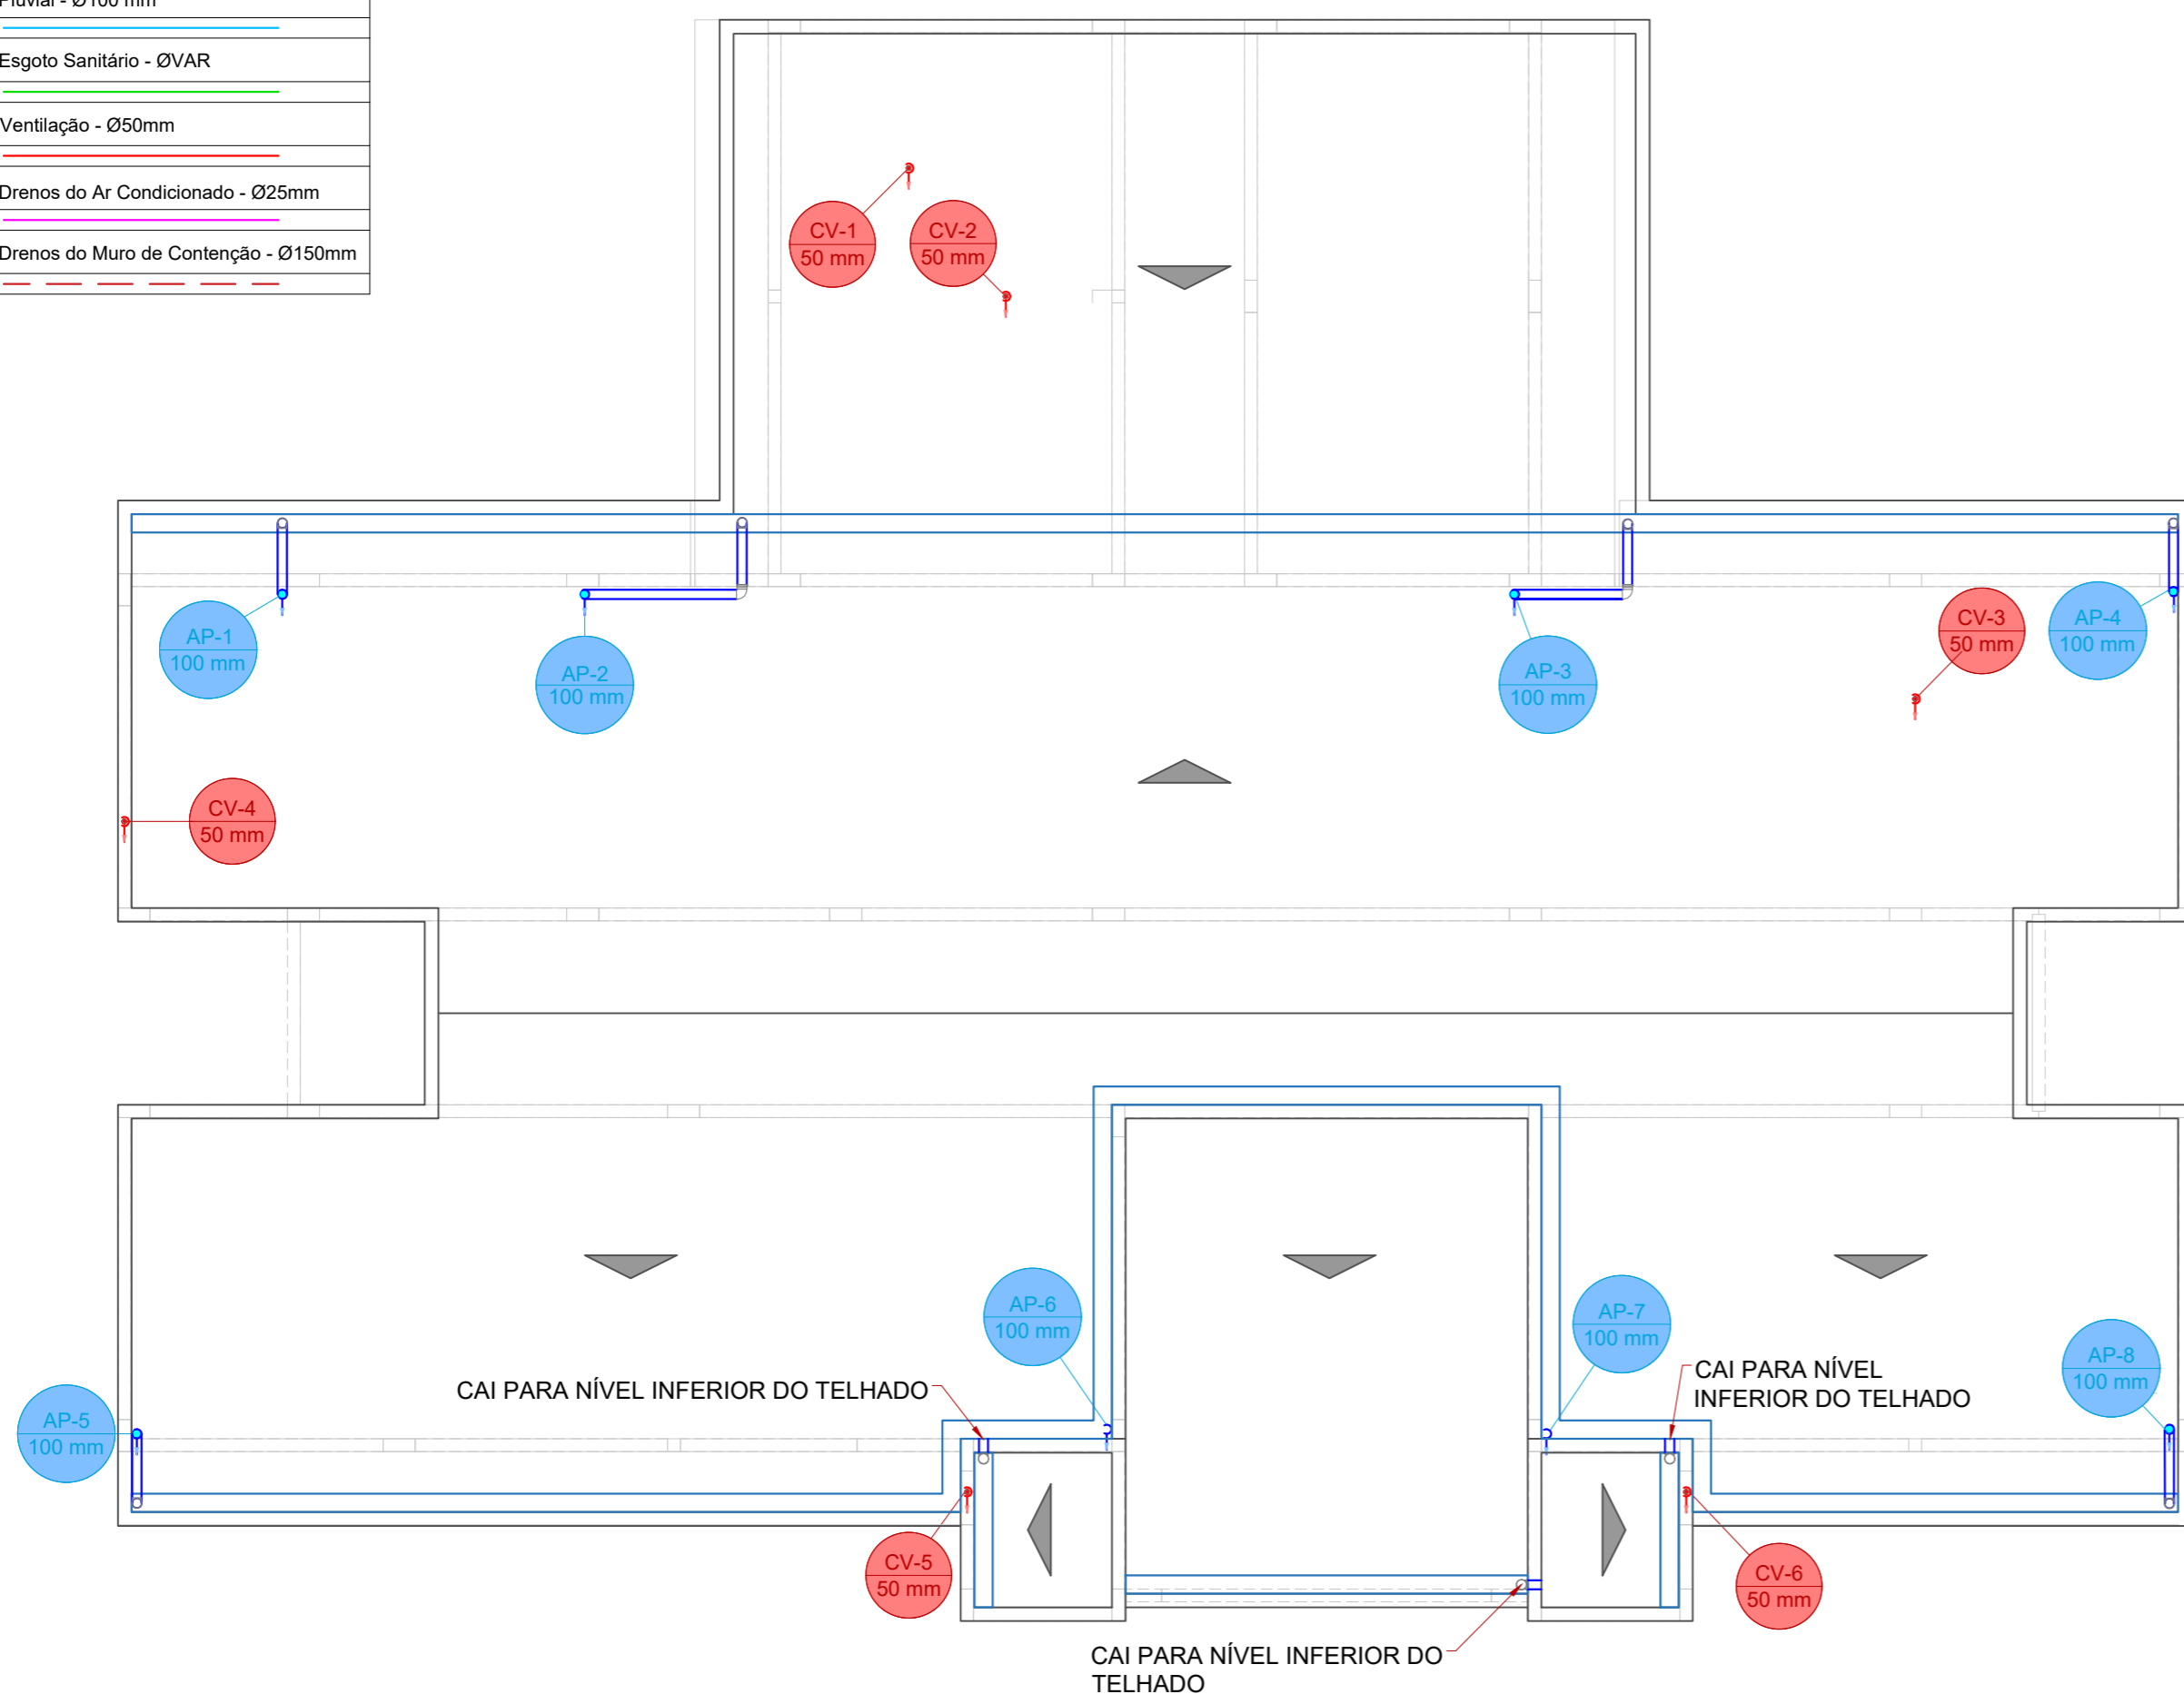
Pluvial - Ø100 mm

Esgoto Sanitário - ØVAR

Ventilação - Ø50mm

Drenos do Ar Condicionado - Ø25mm

Drenos do Muro de Contenção - Ø150mm

CV-1
50 mm

CV-2
50 mm

AP-1
100 mm

AP-2
100 mm

AP-3
100 mm

CV-3
50 mm

AP-4
100 mm

CV-4
50 mm

AP-6
100 mm

AP-7
100 mm

CAI PARA NÍVEL INFERIOR DO TELHADO

AP-8
100 mm

AP-5
100 mm

CAI PARA NÍVEL INFERIOR DO TELHADO

CV-5
50 mm

CV-6
50 mm

CAI PARA NÍVEL INFERIOR DO TELHADO